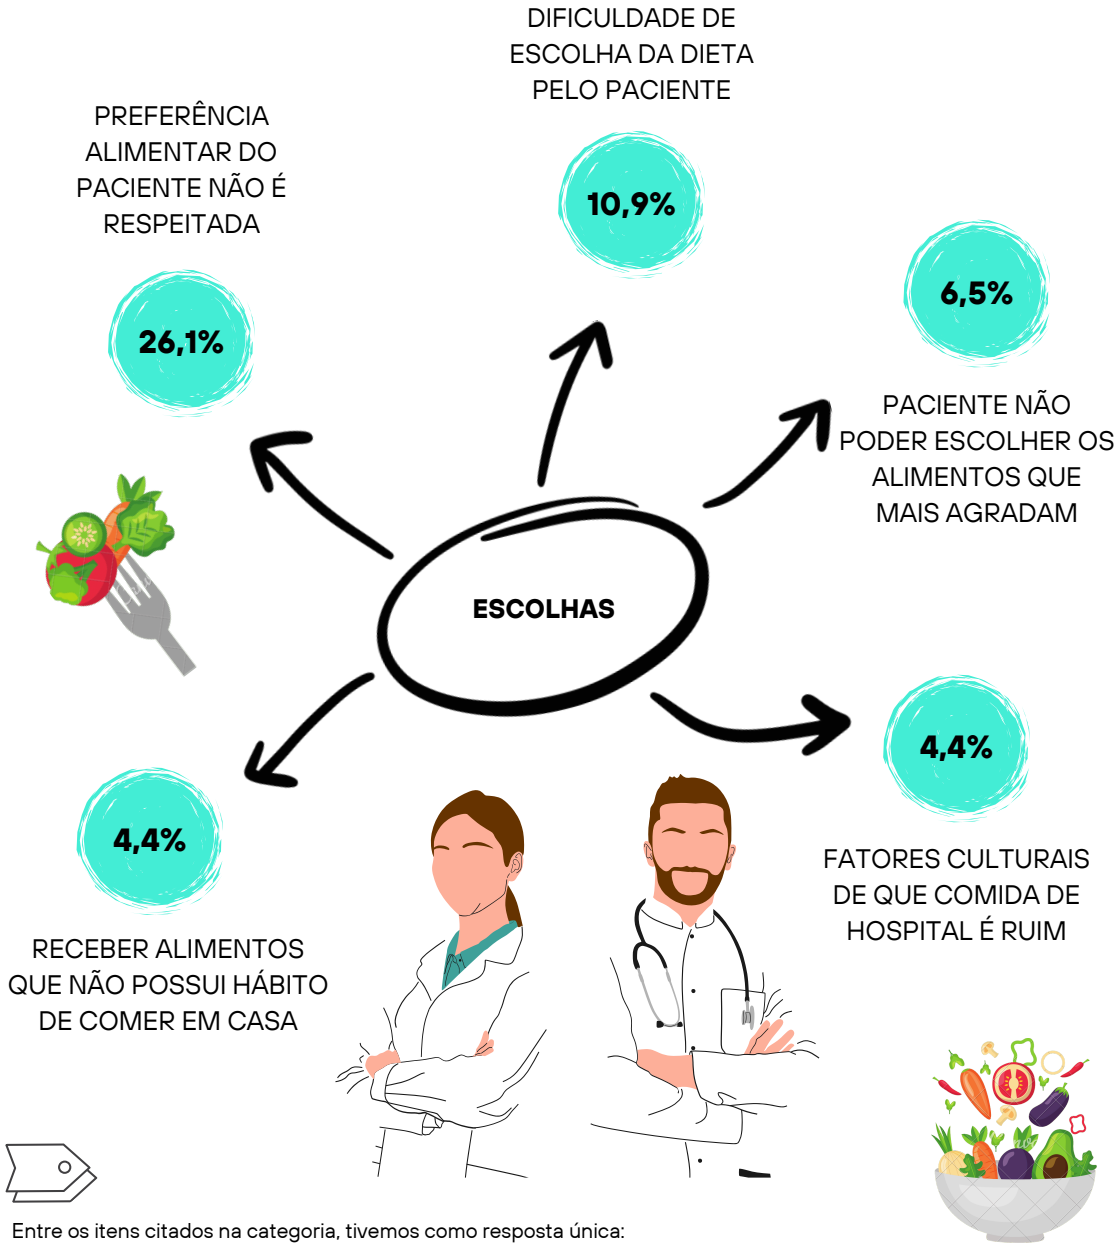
DIFICULDADE DE ESCOLHA DA DIETA PELO PACIENTE

10,9%

PREFERÊNCIA ALIMENTAR DO PACIENTE NÃO É RESPEITADA

26,1%

6,5%

PACIENTE NÃO PODER ESCOLHER OS ALIMENTOS QUE MAIS AGRADAM

ESCOLHAS

4,4%

FATORES CULTURAIS DE QUE COMIDA DE HOSPITAL É RUIM

4,4%

RECEBER ALIMENTOS QUE NÃO POSSUI HÁBITO DE COMER EM CASA

Entre os itens citados na categoria, tivemos como resposta única: